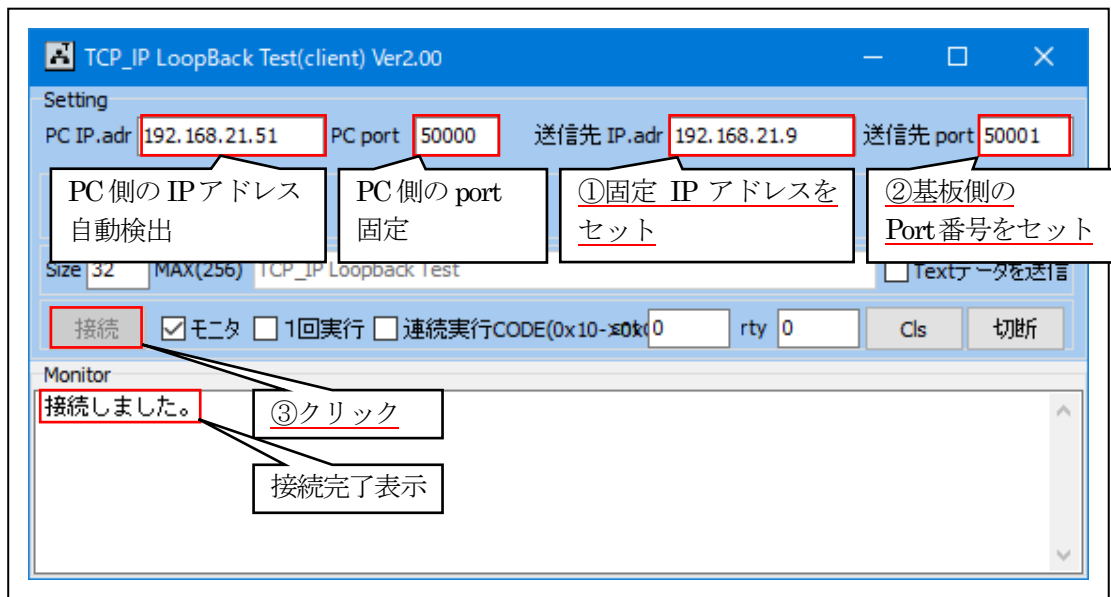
TCP_IP LoopBack Test(client) Ver2.00

Setting

PC IP.adr 192.168.21.51 PC port 50000 送信先 IP.adr 192.168.21.9 送信先 port 50001

PC側のIPアドレス自動検出

PC側のport固定

①固定 IP アドレスをセット

②基板側のPort番号をセット

Size 32 MAX(256) TCP_IP Loopback Test

Textデータを送信

接続 モニタ 1回実行 連続実行CODE(0x10-≦0x 0 rty 0 Cls 切断

Monitor

接続しました。

③クリック

接続完了表示